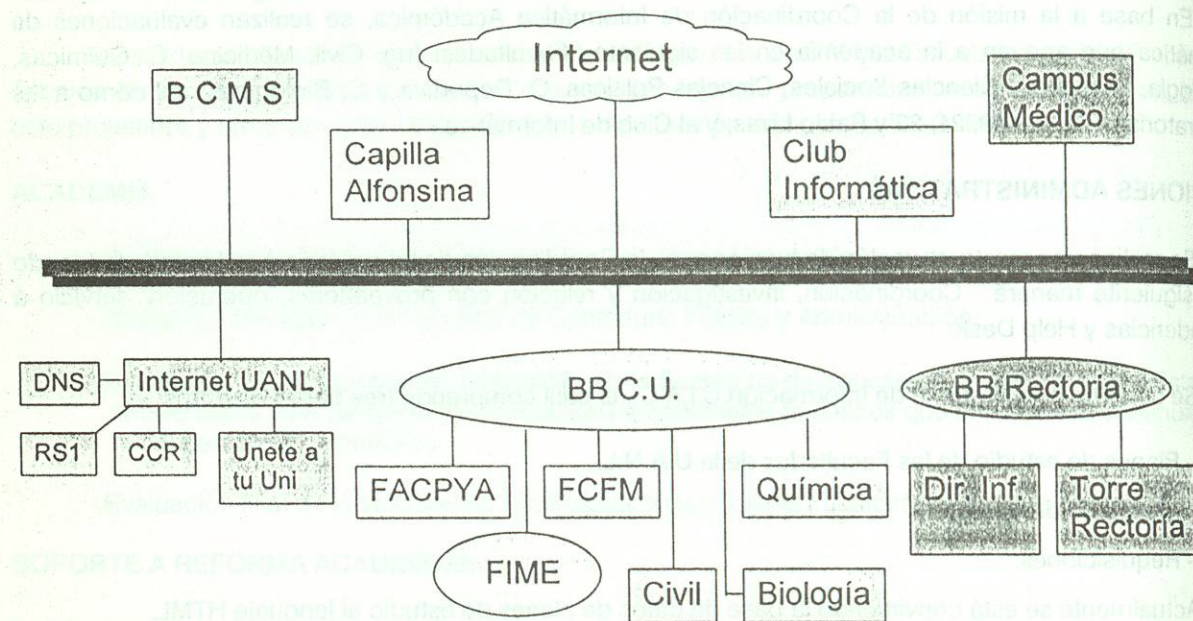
Internet

B C M S

Capilla Alfonsina

Club Informática

Campus Médico

DNS

Internet UANL

RS1

CCR

Unete a tu Uni

BB C.U.

FACPYA

FCFM

Química

FIME

Civil

Biología

BB Rectoria

Dir. Inf.

Torre Rectoria